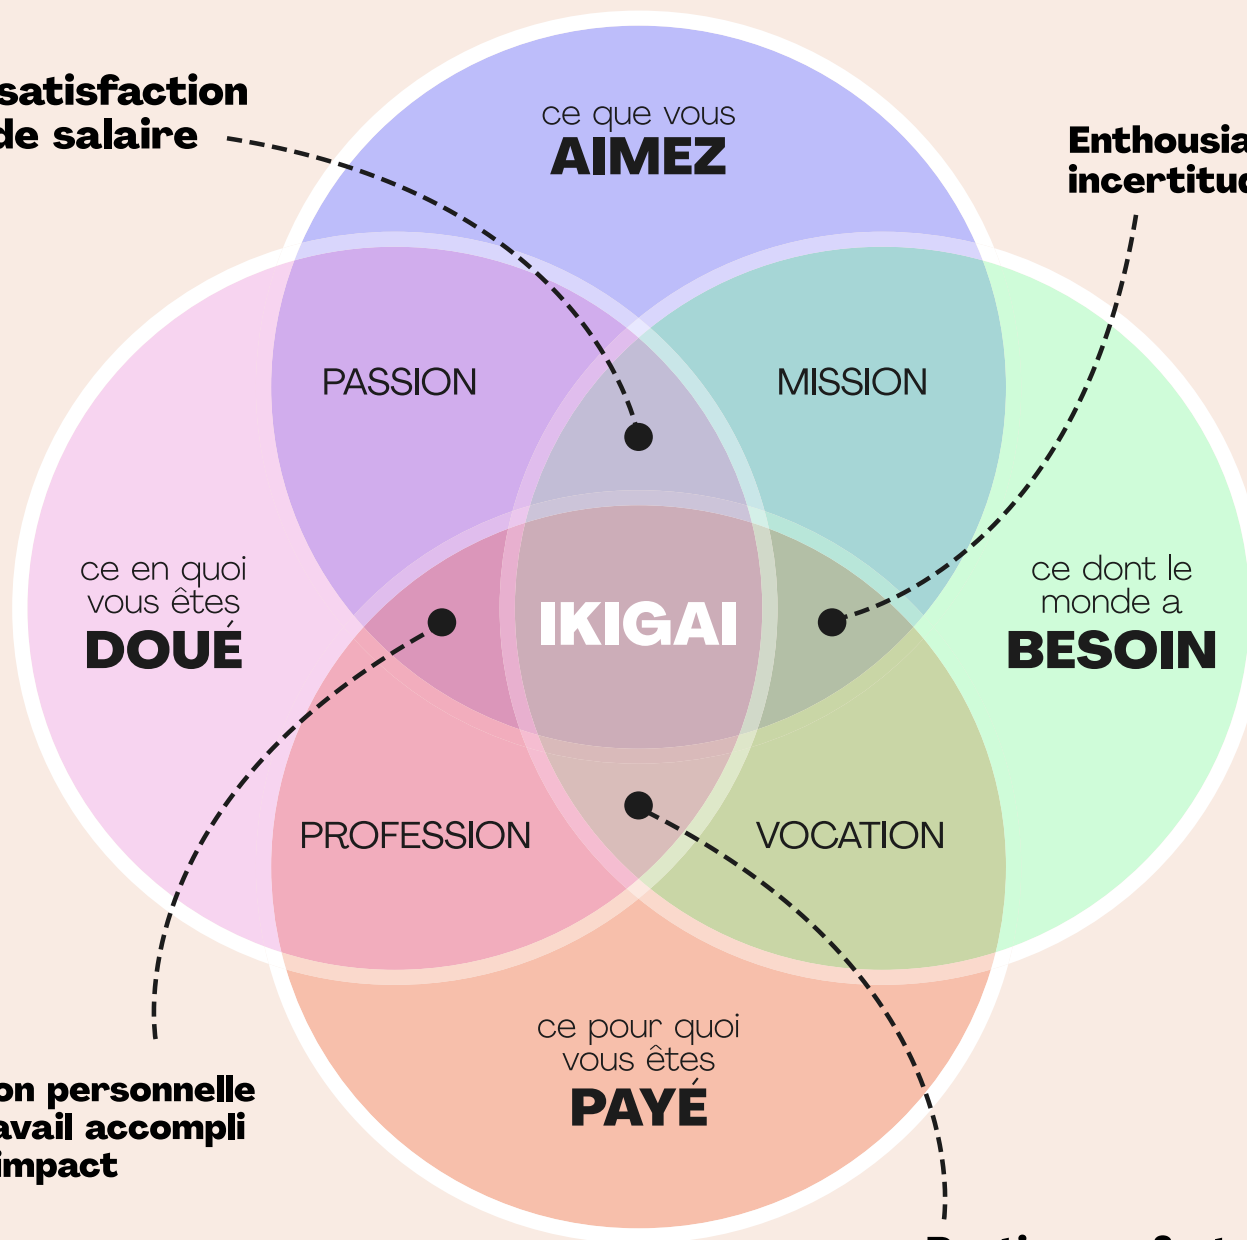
satisfaction
de salaire

ce que vous
AIMEZ

Enthousia
incertitu

PASSION

MISSION

ce en quoi
vous êtes
DOUÉ

IKIGAI

ce dont le
monde a
BESOIN

PROFESSION

VOCATION

ce pour quoi
vous êtes
PAYÉ

on personnelle
avail accompli
impact

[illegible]